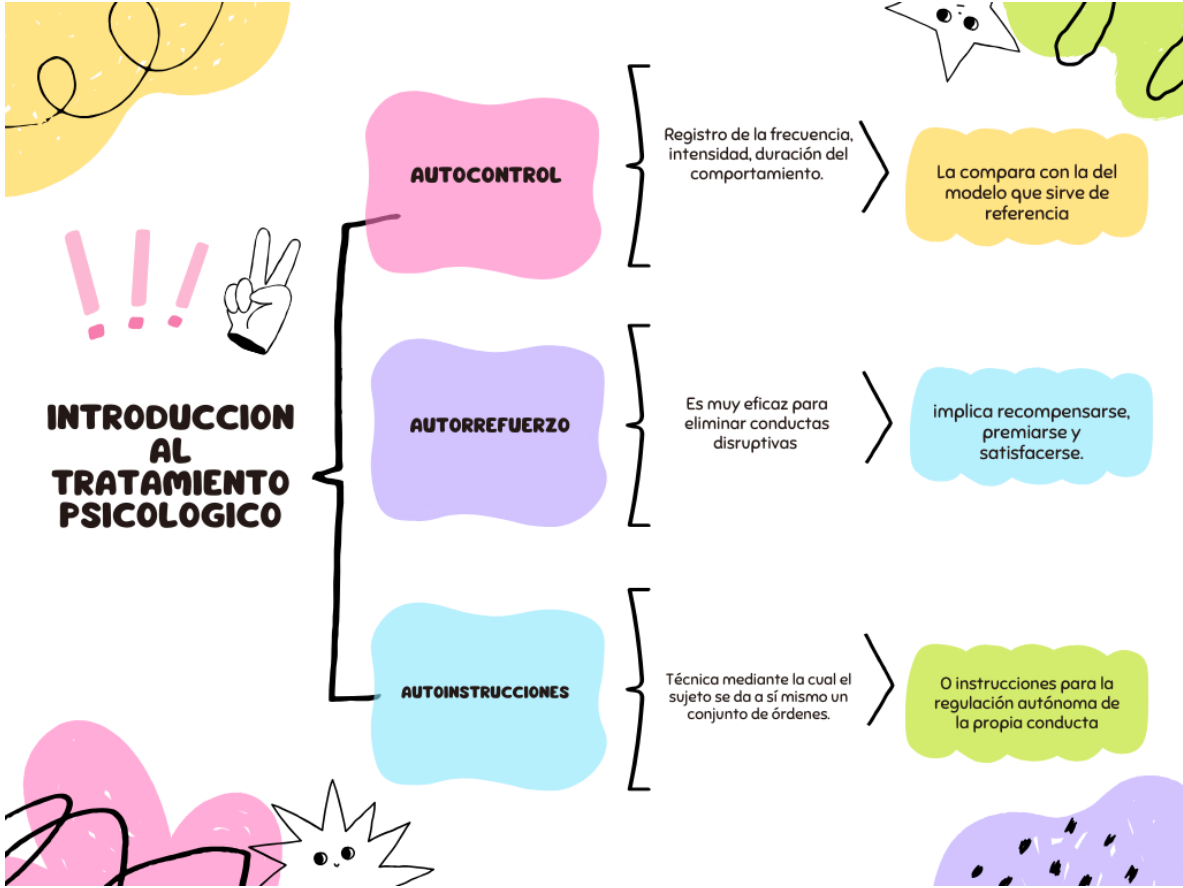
INTRODUCCION AL TRATAMIENTO PSICOLOGICO

AUTOCONTROL

Registro de la frecuencia, intensidad, duración del comportamiento.

La compara con la del modelo que sirve de referencia

AUTORREFUERZO

Es muy eficaz para eliminar conductas disruptivas

implica recompensarse, premiarse y satisfacerse.

AUTOINSTRUCCIONES

Técnica mediante la cual el sujeto se da a sí mismo un conjunto de órdenes.

O instrucciones para la regulación autónoma de la propia conducta